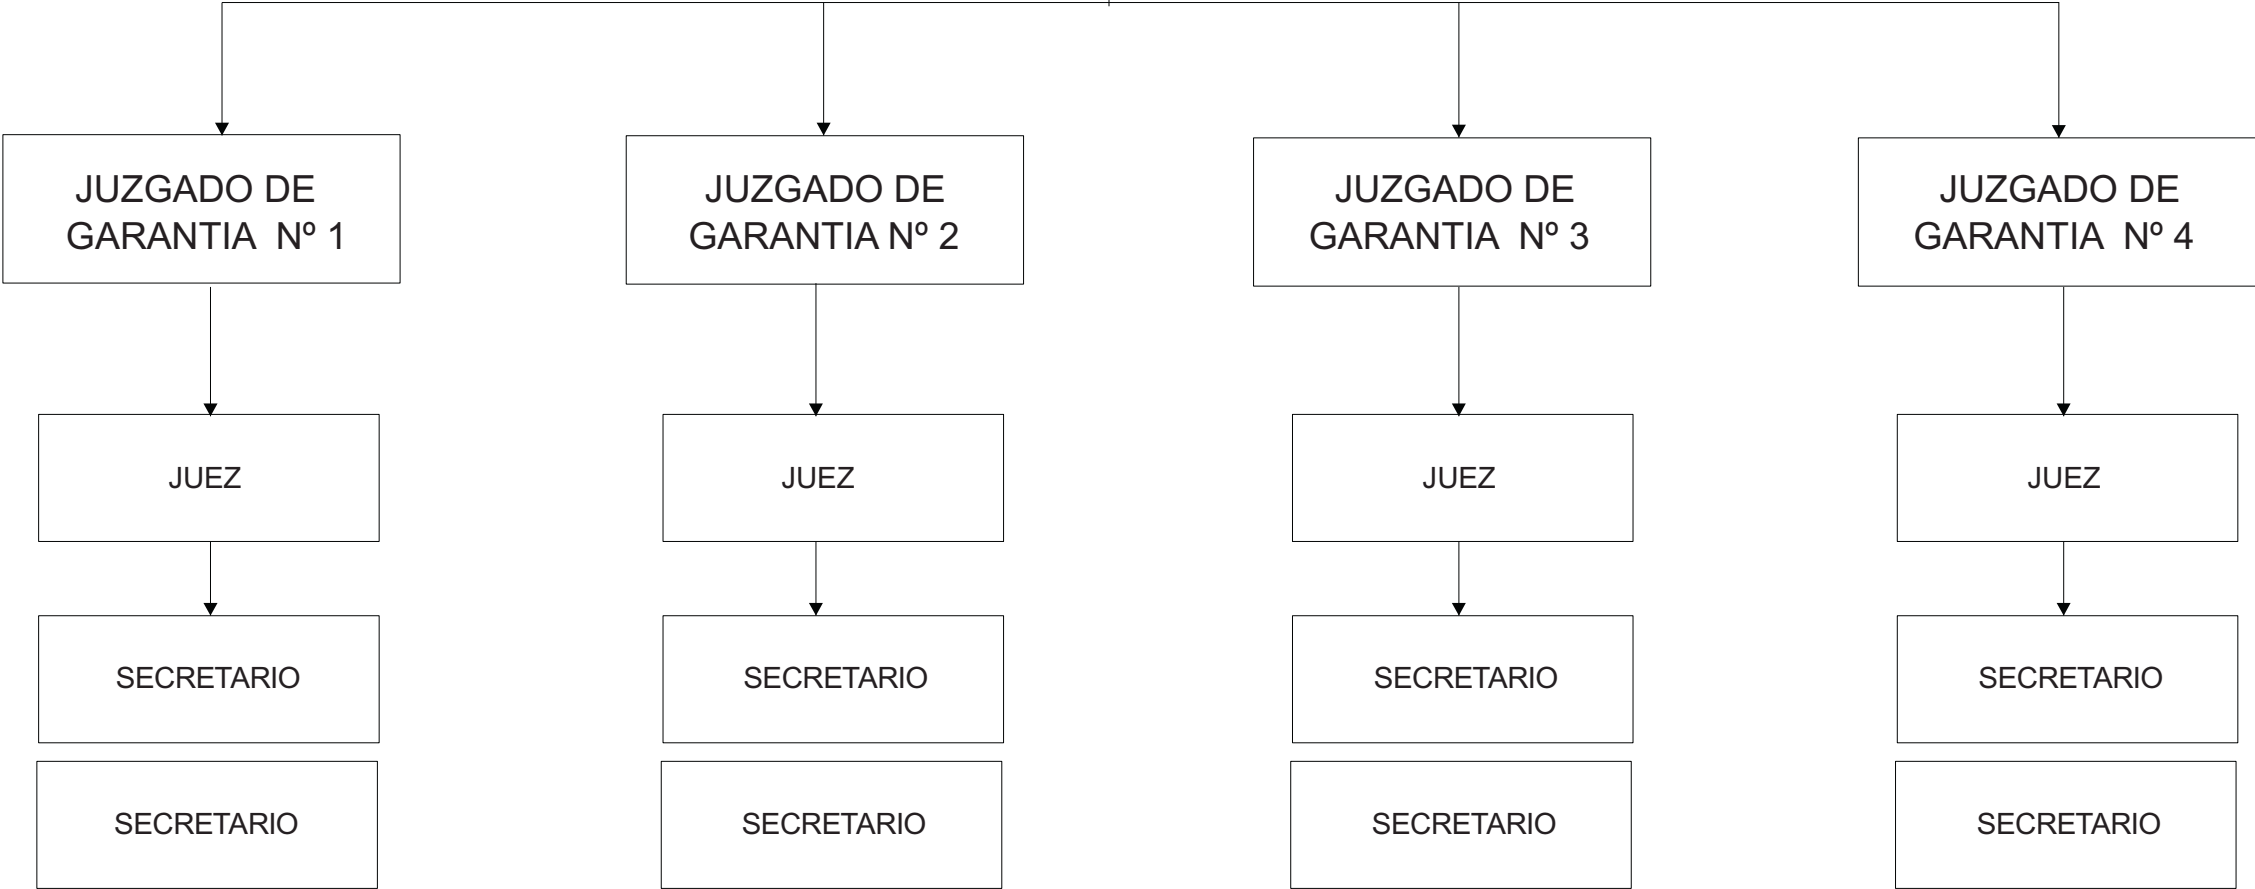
JUZGADO DE GARANTIA Nº 1

JUEZ

SECRETARIO

SECRETARIO

JUZGADO DE GARANTIA Nº 2

JUEZ

SECRETARIO

SECRETARIO

JUZGADO DE GARANTIA Nº 3

JUEZ

SECRETARIO

SECRETARIO

JUZGADO DE GARANTIA Nº 4

JUEZ

SECRETARIO

SECRETARIO